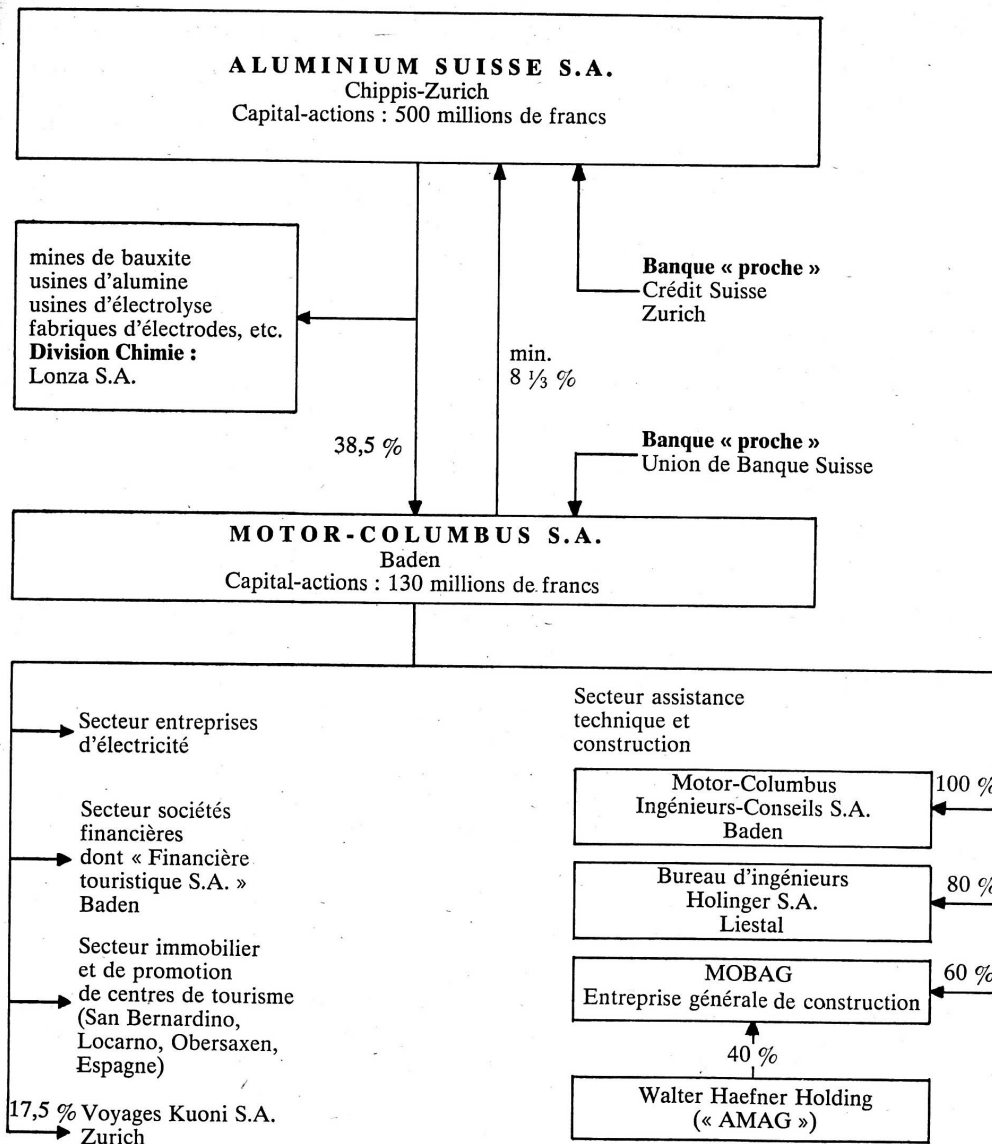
ALUMINIUM SUISSE S.A.
Chippis-Zurich
Capital-actions : 500 millions de francs

mines de bauxite
usines d'alumine
usines d'électrolyse
fabriques d'électrodes, etc.
**Division Chimie :**
Lonza S.A.

**Banque « proche »**
Crédit Suisse
Zurich

min.
8 $\frac{1}{3}$ %

38,5 %

**Banque « proche »**
Union de Banque Suisse

MOTOR-COLUMBUS S.A.
Baden
Capital-actions : 130 millions de francs

Secteur entreprises d'électricité

Secteur sociétés financières dont « Financière touristique S.A. » Baden

Secteur immobilier et de promotion de centres de tourisme (San Bernardino, Locarno, Obersaxen, Espagne)

17,5 % Voyages Kuoni S.A.
Zurich

Secteur assistance technique et construction

Motor-Columbus
Ingénieurs-Conseils S.A.
Baden

100 %

Bureau d'ingénieurs
Holinger S.A.
Liestal

80 %

MOBAG
Entreprise générale de construction

60 %

40 %

Walter Haefner Holding
(« AMAG »)